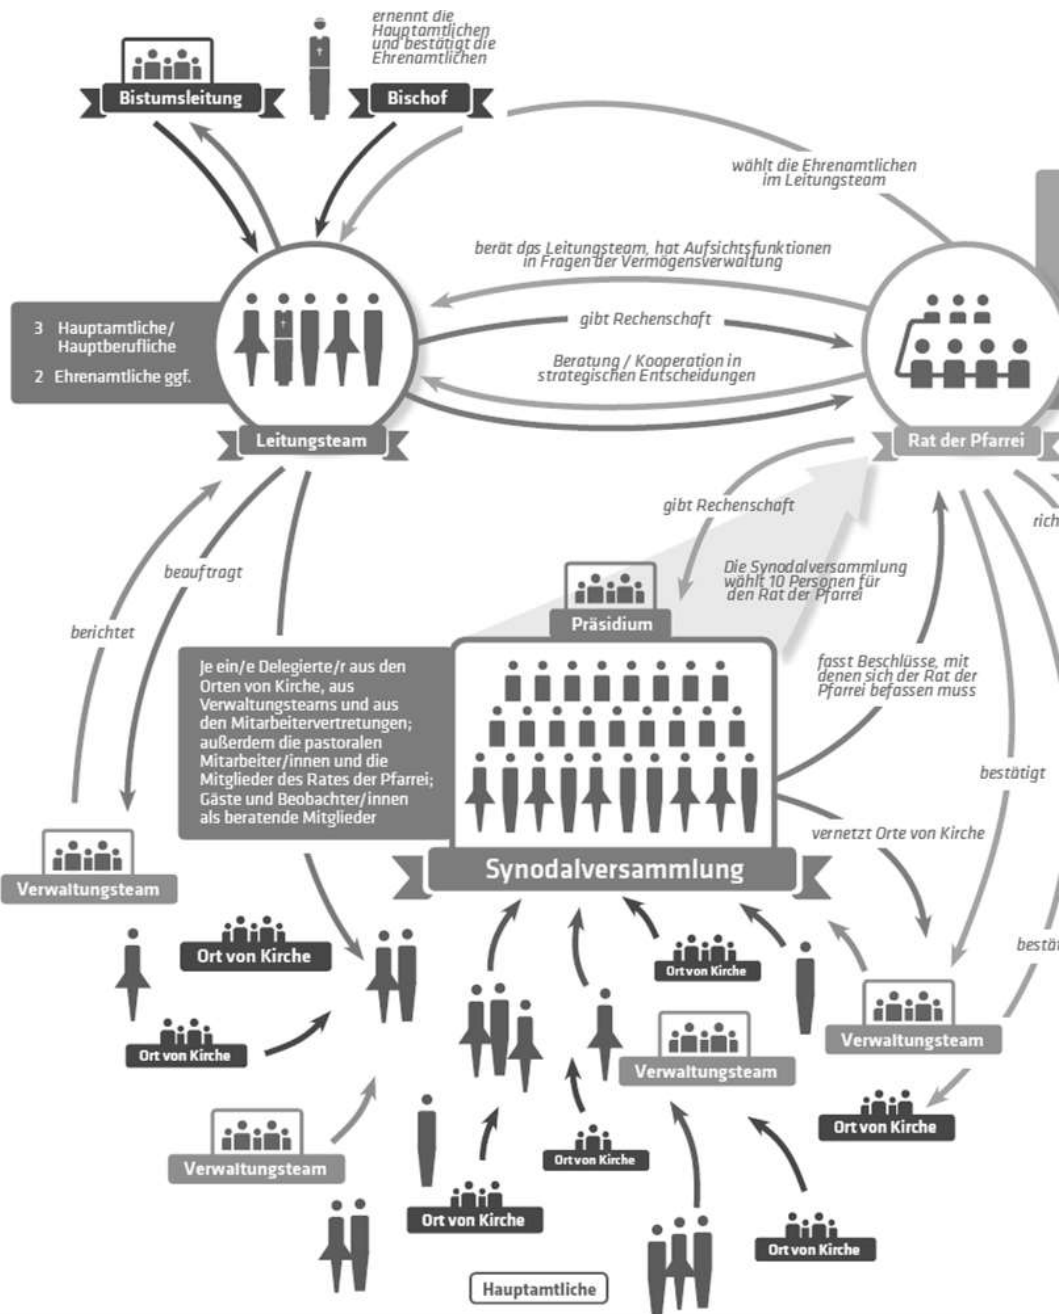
ernennt die Hauptamtlichen und bestätigt die Ehrenamtlichen

Bistumsleitung

Bischof

wählt die Ehrenamtlichen im Leitungsteam

berät das Leitungsteam, hat Aufsichtsfunktionen in Fragen der Vermögensverwaltung

3 Hauptamtliche/ Hauptberufliche

2 Ehrenamtliche ggf.

gibt Rechenschaft

Beratung / Kooperation in strategischen Entscheidungen

Leitungsteam

Rat der Pfarrei

gibt Rechenschaft

rich

beauftragt

berichtet

Die Synodalversammlung wählt 10 Personen für den Rat der Pfarrei

Präsidium

Je ein/e Delegierte/r aus den Orten von Kirche, aus Verwaltungsteams und aus den Mitarbeitervertretungen; außerdem die pastoralen Mitarbeiter/innen und die Mitglieder des Rates der Pfarrei; Gäste und Beobachter/innen als beratende Mitglieder

fasst Beschlüsse, mit denen sich der Rat der Pfarrei befassen muss

bestätigt

vernetzt Orte von Kirche

Verwaltungsteam

Synodalversammlung

bestät

Ort von Kirche

Ort von Kirche

Ort von Kirche

Verwaltungsteam

Ort von Kirche

Verwaltungsteam

Ort von Kirche

Ort von Kirche

Verwaltungsteam

Ort von Kirche

Ort von Kirche

Hauptamtliche